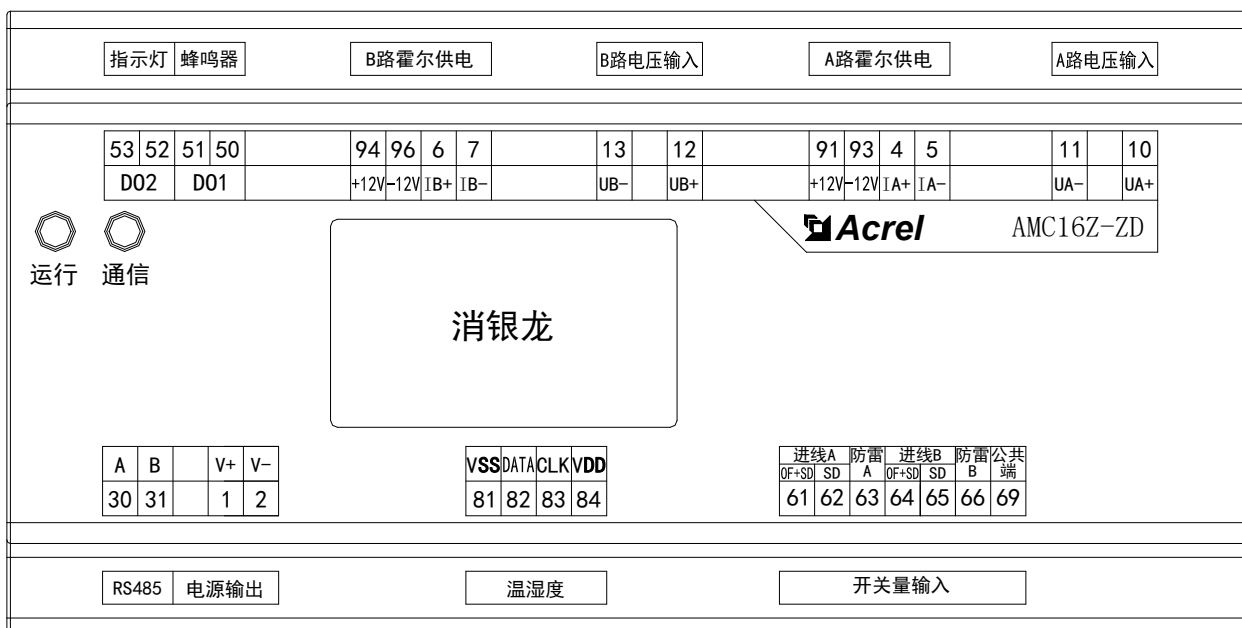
指示灯 | 蜂鸣器 B路霍尔供电 B路电压输入 A路霍尔供电 A路电压输入

| 53 | 52 | 51 | 50 | | 94 | 96 | 6 | 7 | | 13 | | 12 | | 91 | 93 | 4 | 5 | | 11 | | 10 |
|---|---|---|---|---|---|---|---|---|---|---|---|---|---|---|---|---|---|---|---|---|---|
| D02 | | D01 | | | +12V | -12V | IB+ | IB- | | UB- | | UB+ | | +12V | -12V | IA+ | IA- | | UA- | | UA+ |

Acrel AMC16Z-ZD

运行 通信

消银龙

| A | B | | V+ | V- |
|---|---|---|---|---|
| 30 | 31 | | 1 | 2 |

| VSS | DATA | CLK | VDD |
|---|---|---|---|
| 81 | 82 | 83 | 84 |

| 进线A OF+SD | 进线A SD | 防雷 A | 进线B OF+SD | 进线B SD | 防雷 B | 公共端 |
|---|---|---|---|---|---|---|
| 61 | 62 | 63 | 64 | 65 | 66 | 69 |

RS485 | 电源输出 温湿度 开关量输入